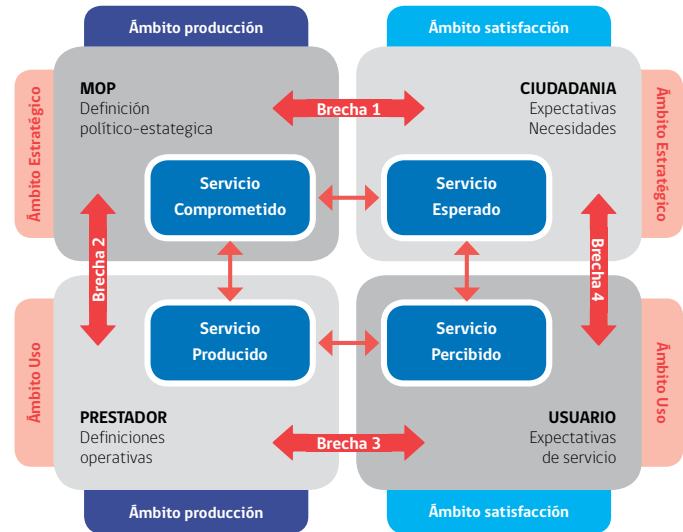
Ámbito producción

Ámbito satisfacción

Ámbito Estratégico

MOP
Definición político-estagetica

Brecha 1

CIUDADANIA
Expectativas
Necesidades

Ámbito Estratégico

Servicio
Comprometido

Servicio
Esperado

Brecha 2

Brecha 4

Ámbito Uso

Servicio
Producido

Servicio
Percibido

Ámbito Uso

PRESTADOR
Definiciones operativas

Brecha 3

USUARIO
Expectativas de servicio

Ámbito producción

Ámbito satisfacción